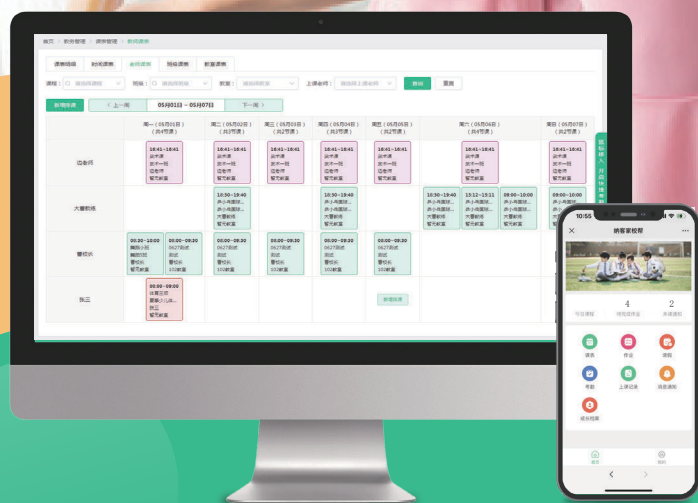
首页 > 教务管理 > 课表管理 > 教师课表

课表排课　班级课表　老师课表　班级课表　教室课表

课程：请选择课程　班级：请选择班级　教室：请选择教室　上课老师：请选择上课老师　查询　重置

新增排课　〈 上一周　05月01日 ~ 05月07日　下一周 〉

| | 周一（05月01日）（共4节课） | 周二（05月02日）（共3节课） | 周三（05月03日）（共2节课） | 周四（05月04日）（共3节课） | 周五（05月05日）（共2节课） | 周六（05月06日）（共4节课） | 周日（05月07日）（共2节课） |
|---|---|---|---|---|---|---|---|
| 迈老师 | 18:41~18:41 尖子课 尖子一班 迈老师 暂无教室 | 18:41~18:41 尖子课 尖子一班 迈老师 暂无教室 | 18:41~18:41 尖子课 尖子一班 迈老师 暂无教室 | 18:41~18:41 尖子课 尖子一班 迈老师 暂无教室 | 18:41~18:41 尖子课 尖子一班 迈老师 暂无教室 | 18:41~18:41 尖子课 尖子一班 迈老师 暂无教室 | 18:41~18:41 尖子课 尖子一班 迈老师 暂无教室 |
| 大蕾教练 | | 10:30~19:40 乒小鸟围脚... 乒小鸟围脚... 大蕾教练 暂无教室 | | 10:30~19:40 乒小鸟围脚... 乒小鸟围脚... 大蕾教练 暂无教室 | | 10:30~19:40 乒小鸟围脚... 乒小鸟围脚... 大蕾教练 暂无教室　13:12~13:12 乒小鸟围脚... 乒小鸟围脚... 大蕾教练 暂无教室　09:00~10:00 乒小鸟围脚... 乒小鸟围脚... 大蕾教练 暂无教室 | 09:00~10:00 乒小鸟围脚... 乒小鸟围脚... 大蕾教练 暂无教室 |
| 蕾校长 | 09:30~10:00 舞蹈分组 舞蹈班 蕾校长 暂无教室　09:00~09:30 0627测试 测试 蕾校长 102教室 | 09:00~09:30 0627测试 测试 蕾校长 102教室 | 09:00~09:30 0627测试 测试 蕾校长 102教室 | 09:00~09:30 0627测试 测试 蕾校长 102教室 | 09:00~09:30 0627测试 测试 蕾校长 102教室 | | |
| 张三 | 09:00~09:00 体育项目 素质小儿体... 张三 暂无教室 | | | | 新增排课 | | |

10:55

纳客家校帮

4 今日课程　5 预约排课数　2 未读通知

课表　作业　请假
考勤　上课记录　消息通知
课后档案

首页　我的

温馨提示 · 内容可编辑